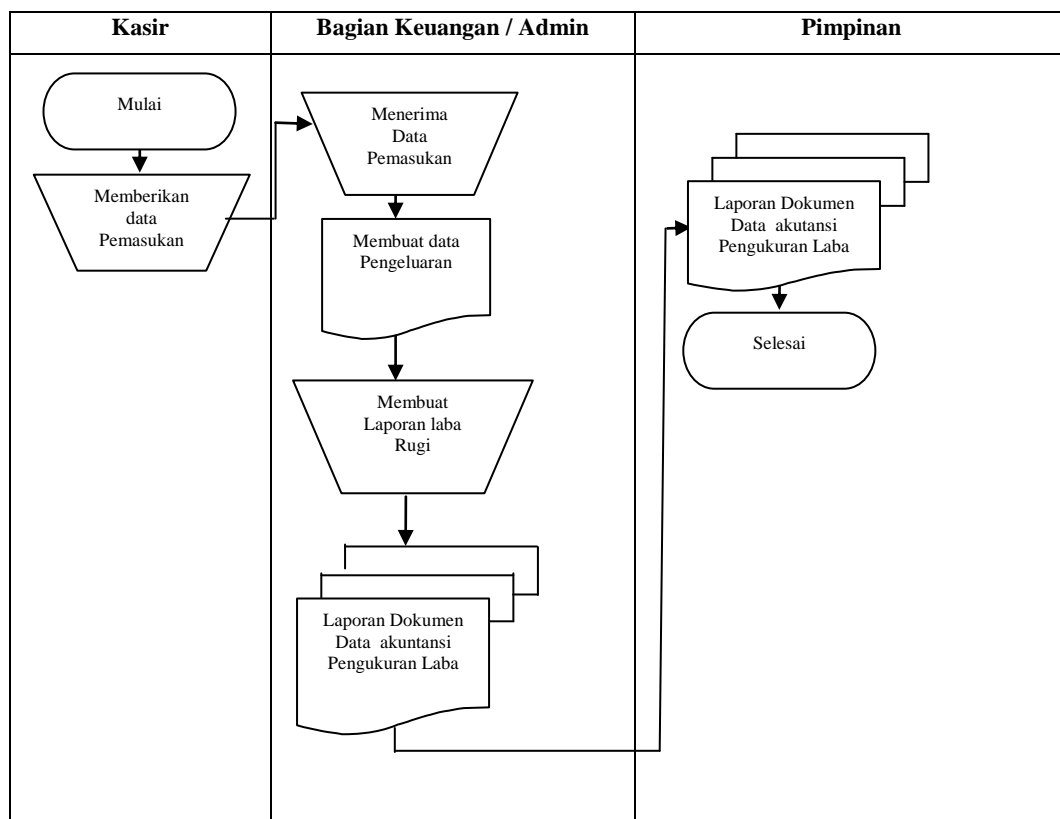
| Kasir | Bagian Keuangan / Admin | Pimpinan |
|---|---|---|

Mulai

Memberikan data Pemasukan

Menerima Data Pemasukan

Membuat data Pengeluaran

Membuat Laporan laba Rugi

Laporan Dokumen Data akuntansi Pengukuran Laba

Laporan Dokumen Data akutansi Pengukuran Laba

Selesai